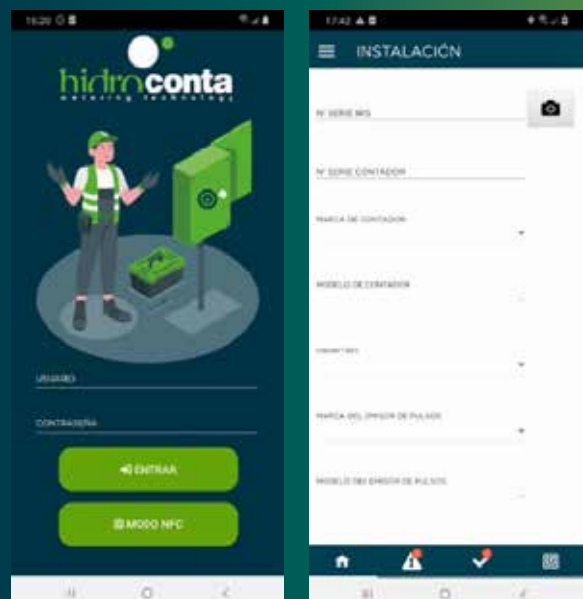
16:20

hidroconta
metering technology

USUARIO

CONTRASEÑA

ENTRAR

MODO NFC

17:42

INSTALACIÓN

Nº SERIE MIS

Nº SERIE CONTADOR

MARCA DE CONTADOR

MODELO DE CONTADOR

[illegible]

MARCA DEL EMISOR DE PULSOS

MODELO DEL EMISOR DE PULSOS